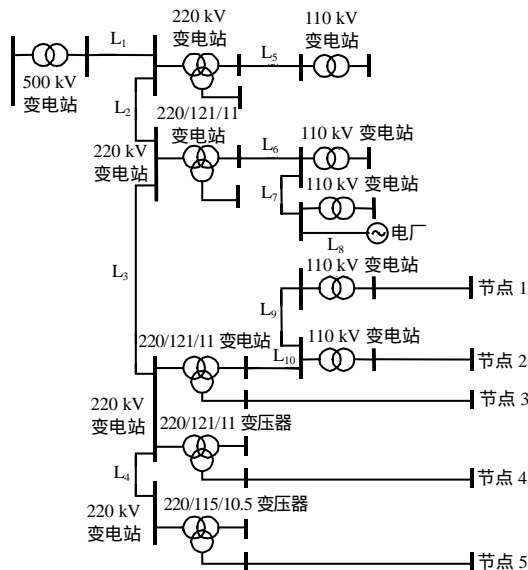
220 kV
变电站

110 kV
变电站

$L_1$

$L_5$

500 kV
变电站

$L_2$

220/121/11
变电站

220 kV
变电站

$L_6$

110 kV 变电站

$L_7$

110 kV 变电站

$L_8$

电厂

$L_3$

110 kV 变电站

$L_9$

节点 1

220/121/11 变电站

110 kV 变电站

$L_{10}$

节点 2

节点 3

220 kV
变电站

220/121/11 变压器

$L_4$

节点 4

220 kV
变电站

220/115/10.5 变压器

节点 5